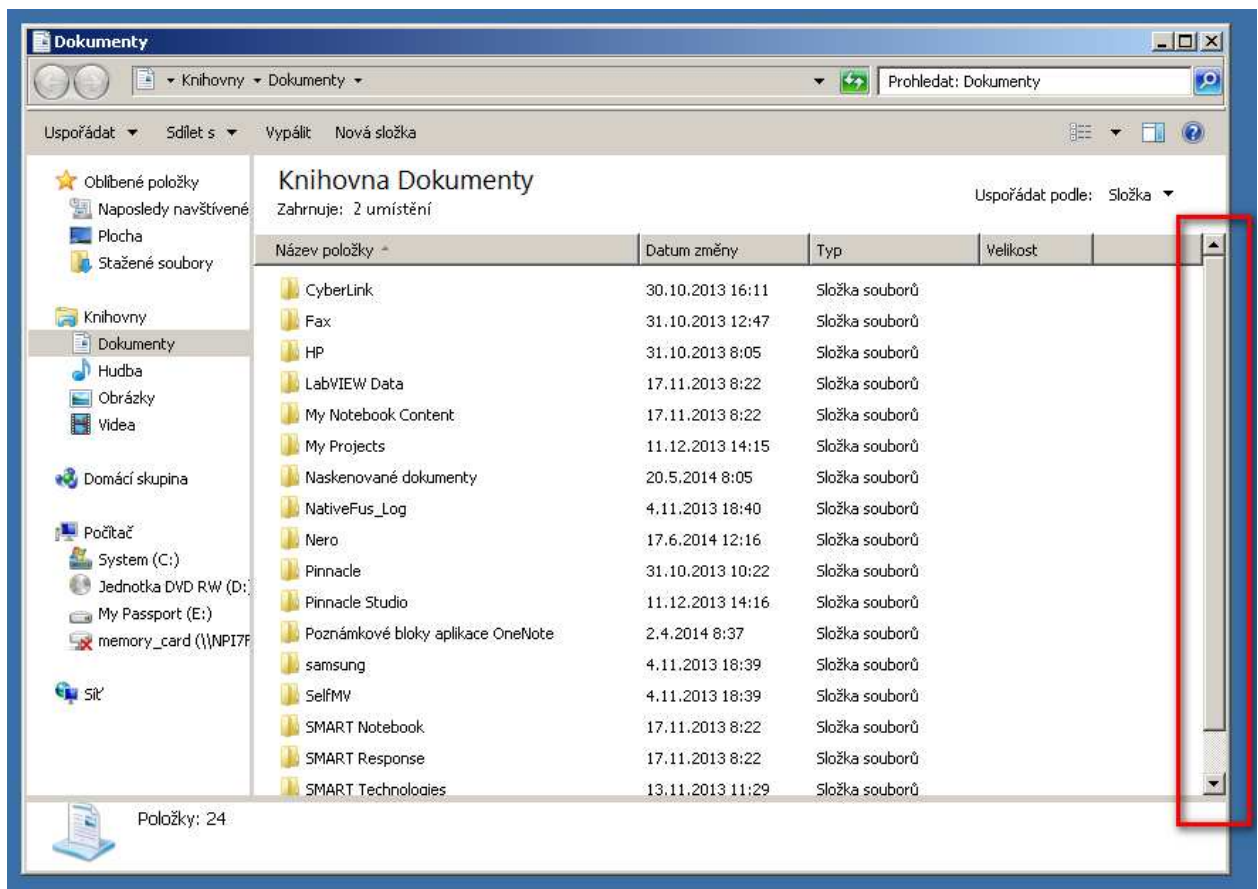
Dokumenty

Knihovny ▸ Dokumenty ▸

Prohledat: Dokumenty

Uspořádat ▾ Sdílet s ▾ Vypálit Nová složka

Oblíbené položky
Naposledy navštívené
Plocha
Stažené soubory

Knihovny
Dokumenty
Hudba
Obrázky
Videa

Domácí skupina

Počítač
System (C:)
Jednotka DVD RW (D:)
My Passport (E:)
memory_card (\\NPI7F

Síť

Knihovna Dokumenty
Zahrnuje: 2 umístění

Uspořádat podle: Složka ▾

| Název položky | Datum změny | Typ | Velikost |
|---|---|---|---|
| CyberLink | 30.10.2013 16:11 | Složka souborů | |
| Fax | 31.10.2013 12:47 | Složka souborů | |
| HP | 31.10.2013 8:05 | Složka souborů | |
| LabVIEW Data | 17.11.2013 8:22 | Složka souborů | |
| My Notebook Content | 17.11.2013 8:22 | Složka souborů | |
| My Projects | 11.12.2013 14:15 | Složka souborů | |
| Naskenované dokumenty | 20.5.2014 8:05 | Složka souborů | |
| NativeFus_Log | 4.11.2013 18:40 | Složka souborů | |
| Nero | 17.6.2014 12:16 | Složka souborů | |
| Pinnacle | 31.10.2013 10:22 | Složka souborů | |
| Pinnacle Studio | 11.12.2013 14:16 | Složka souborů | |
| Poznámkové bloky aplikace OneNote | 2.4.2014 8:37 | Složka souborů | |
| samsung | 4.11.2013 18:39 | Složka souborů | |
| SelfMV | 4.11.2013 18:39 | Složka souborů | |
| SMART Notebook | 17.11.2013 8:22 | Složka souborů | |
| SMART Response | 17.11.2013 8:22 | Složka souborů | |
| SMART Technologies | 13.11.2013 11:29 | Složka souborů | |

Položky: 24